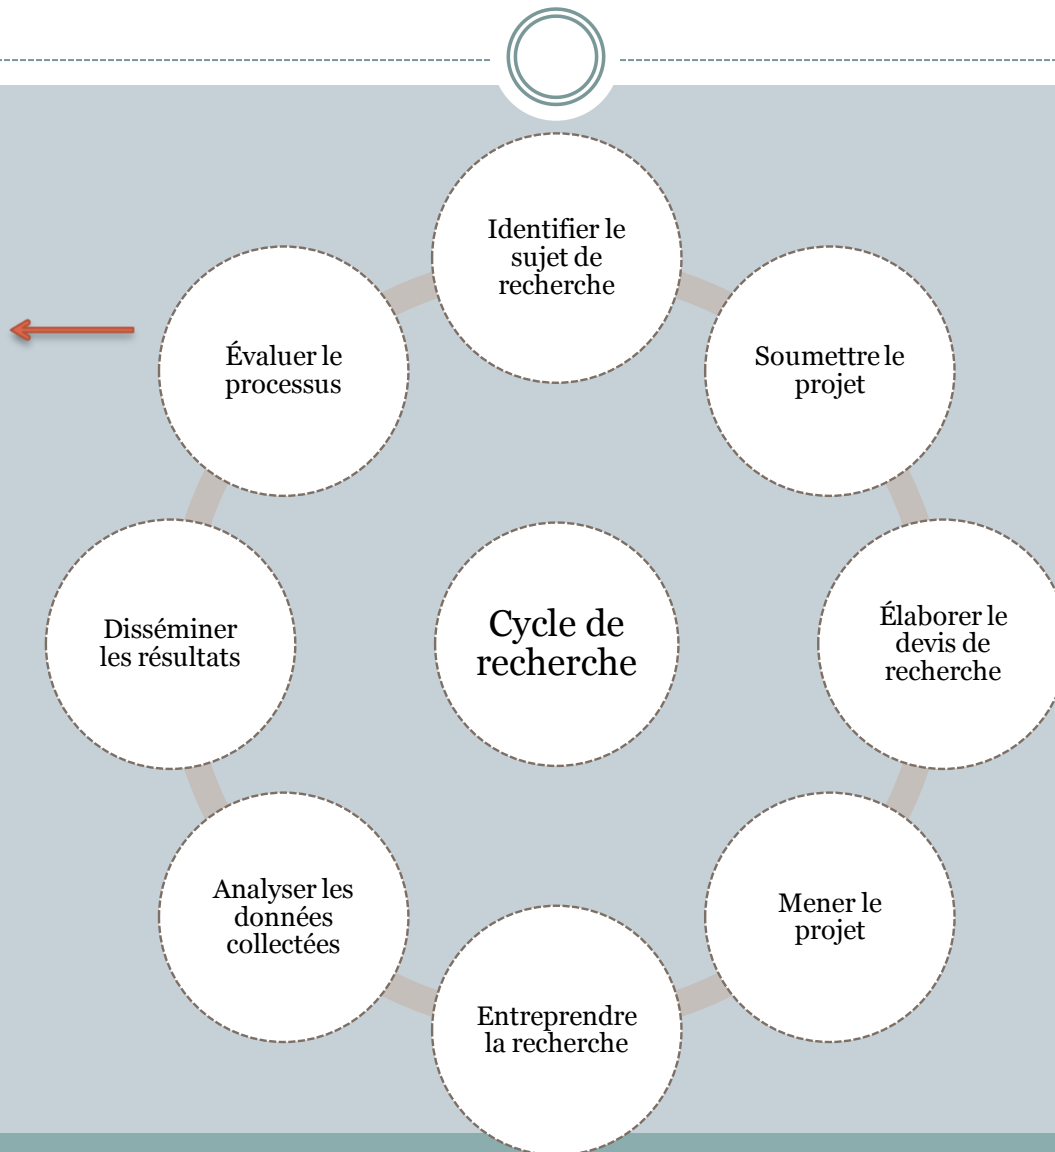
Cycle de recherche

Identifier le sujet de recherche

Soumettre le projet

Élaborer le devis de recherche

Mener le projet

Entreprendre la recherche

Analyser les données collectées

Disséminer les résultats

Évaluer le processus